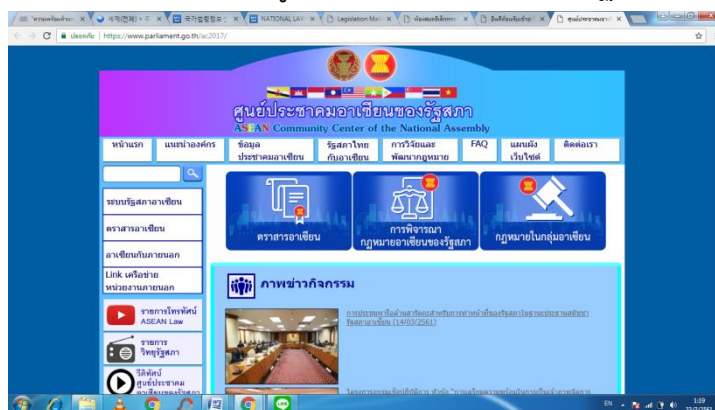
ปลอดภัย | https://www.parliament.go.th/ac2017/

ศูนย์ประชาคมอาเซียนของรัฐสภา
ASEAN Community Center of the National Assembly

หน้าแรก | แนะนำองค์กร | ข้อมูลประชาคมอาเซียน | รัฐสภาไทยกับอาเซียน | การวิจัยและพัฒนากฎหมาย | FAQ | แผนผังเว็บไซต์ | ติดต่อเรา

ระบบรัฐสภาอาเซียน
ตราสารอาเซียน
อาเซียนกับภายนอก
Link เครือข่ายหน่วยงานภายนอก

ตราสารอาเซียน
การพิจารณากฎหมายอาเซียนของรัฐสภา
กฎหมายในกลุ่มอาเซียน

ภาพข่าวกิจกรรม

รายการโทรทัศน์ ASEAN Law
รายการวิทยุรัฐสภา
วีดิทัศน์ศูนย์ประชาคมอาเซียนของรัฐสภา

การประชุมหารือด้านสารัตถะสำหรับการดำเนินงานของรัฐสภาไทยตามประชาคมอาเซียน รัฐสภาอาเซียน (14/03/2561)

EN 1:39